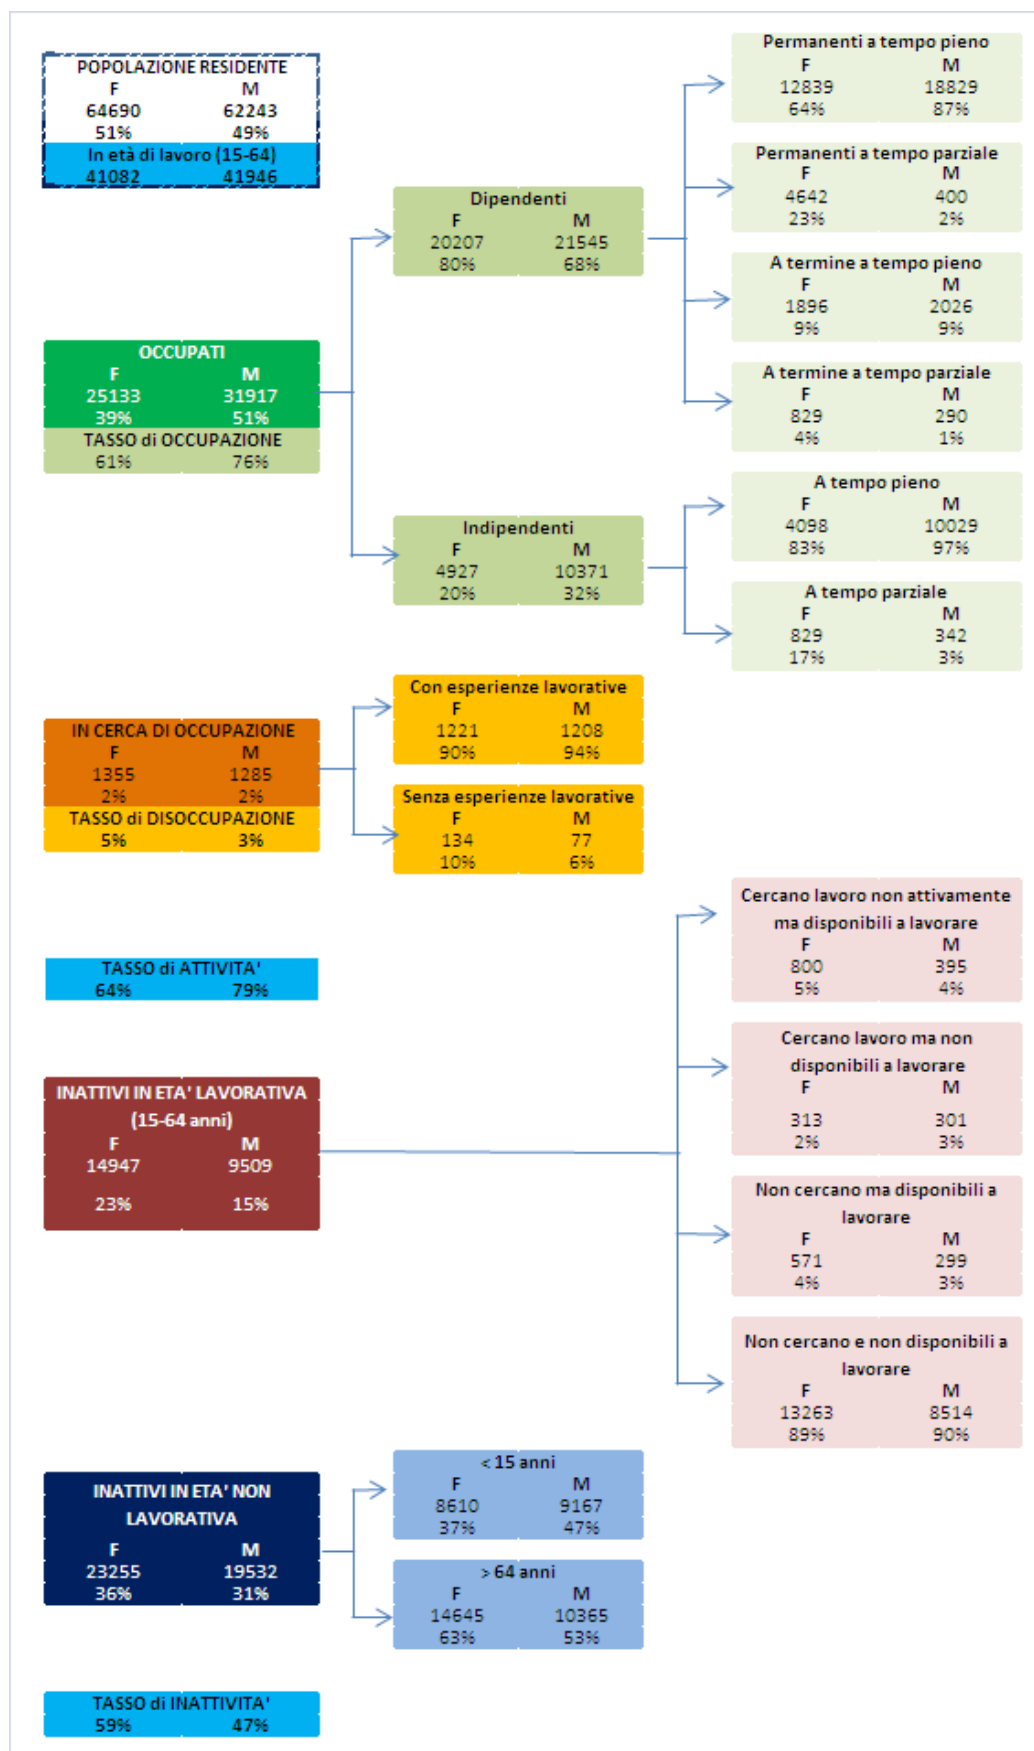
POPOLAZIONE RESIDENTE
F M
64690 62243
51% 49%
In età di lavoro (15-64)
41082 41946

Permanenti a tempo pieno
F M
12839 18829
64% 87%

Permanenti a tempo parziale
F M
4642 400
23% 2%

Dipendenti
F M
20207 21545
80% 68%

A termine a tempo pieno
F M
1896 2026
9% 9%

OCCUPATI
F M
25133 31917
39% 51%
TASSO di OCCUPAZIONE
61% 76%

A termine a tempo parziale
F M
829 290
4% 1%

A tempo pieno
F M
4098 10029
83% 97%

Indipendenti
F M
4927 10371
20% 32%

A tempo parziale
F M
829 342
17% 3%

Con esperienze lavorative
F M
1221 1208
90% 94%

IN CERCA DI OCCUPAZIONE
F M
1355 1285
2% 2%
TASSO di DISOCCUPAZIONE
5% 3%

Senza esperienze lavorative
F M
134 77
10% 6%

Cercano lavoro non attivamente ma disponibili a lavorare
F M
800 395
5% 4%

TASSO di ATTIVITA'
64% 79%

Cercano lavoro ma non disponibili a lavorare
F M
313 301
2% 3%

INATTIVI IN ETA' LAVORATIVA (15-64 anni)
F M
14947 9509
23% 15%

Non cercano ma disponibili a lavorare
F M
571 299
4% 3%

Non cercano e non disponibili a lavorare
F M
13263 8514
89% 90%

< 15 anni
F M
8610 9167
37% 47%

INATTIVI IN ETA' NON LAVORATIVA
F M
23255 19532
36% 31%

> 64 anni
F M
14645 10365
63% 53%

TASSO di INATTIVITA'
59% 47%